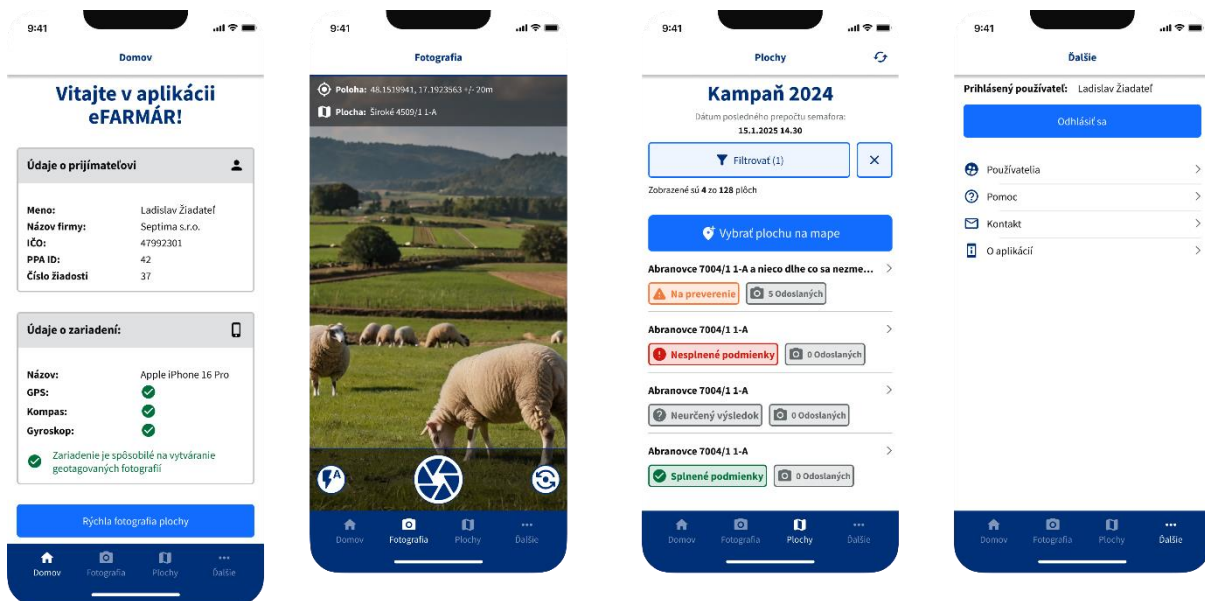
9:41

Domov

Vitajte v aplikácii eFARMÁR!

Údaje o prijímateľovi

Meno: Ladislav Žiadateľ
Názov firmy: Septima s.r.o.
IČO: 47992301
PPA ID: 42
Číslo žiadosti 37

Údaje o zariadení:

Názov: Apple iPhone 16 Pro
GPS:
Kompas:
Gyroskop:

Zariadenie je spôsobilé na vytváranie geotagovaných fotografií

Rýchla fotografia plochy

Domov Fotografia Plochy Ďalšie

9:41

Fotografia

Poloha: 48.1519941, 17.1923563 +/- 20m
Plocha: Široké 4509/1 1-A

Domov Fotografia Plochy Ďalšie

9:41

Plochy

Kampaň 2024

Dátum posledného prepočtu semafora:
15.1.2025 14.30

Filtrovať (1)

Zobrazené sú 4 zo 128 plôch

Vybrať plochu na mape

Abranovce 7004/1 1-A a nieco dlhe co sa nezme…
Na preverenie 5 Odoslaných

Abranovce 7004/1 1-A
Nesplnené podmienky 0 Odoslaných

Abranovce 7004/1 1-A
Neurčený výsledok 0 Odoslaných

Abranovce 7004/1 1-A
Splnené podmienky 0 Odoslaných

Domov Fotografia Plochy Ďalšie

9:41

Ďalšie

Prihlásený používateľ: Ladislav Žiadateľ

Odhlásiť sa

Používatelia
Pomoc
Kontakt
O aplikácií

Domov Fotografia Plochy Ďalšie